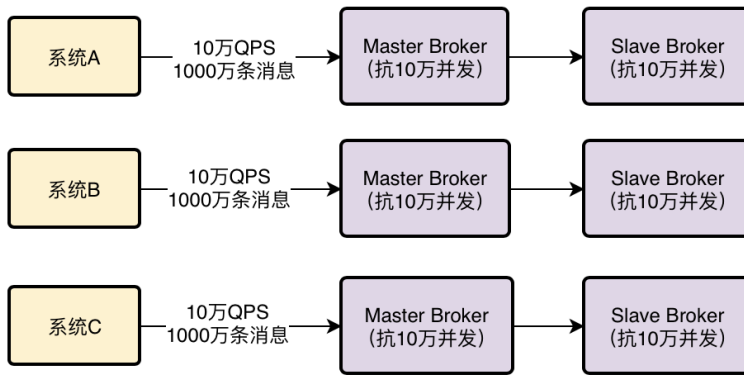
系统A

10万QPS
1000万条消息

Master Broker
(抗10万并发)

Slave Broker
(抗10万并发)

系统B

10万QPS
1000万条消息

Master Broker
(抗10万并发)

Slave Broker
(抗10万并发)

系统C

10万QPS
1000万条消息

Master Broker
(抗10万并发)

Slave Broker
(抗10万并发)